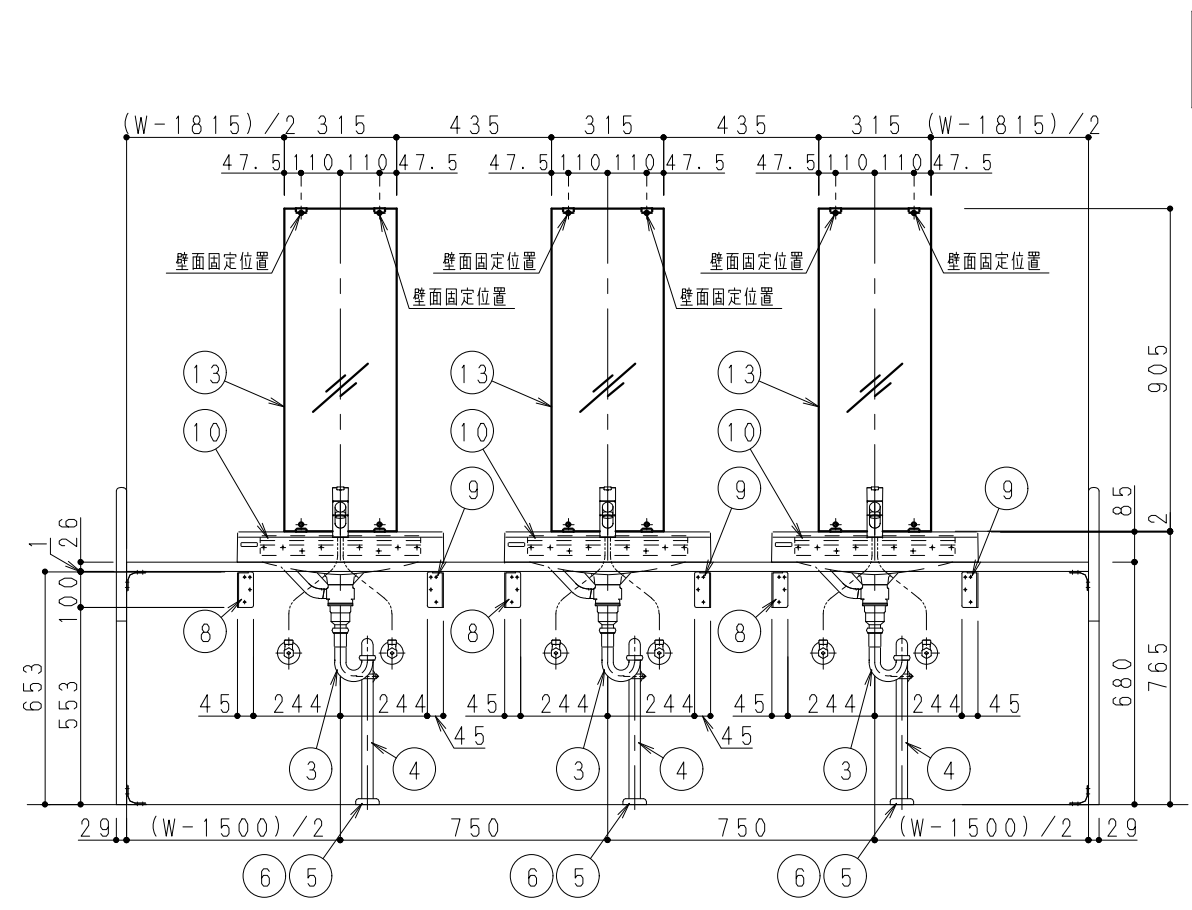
(W-1815)/2 315 435 315 435 315 (W-1815)/2

47.5 110 110 47.5 47.5 110 110 47.5 47.5 110 110 47.5

壁面固定位置 壁面固定位置 壁面固定位置 壁面固定位置

壁面固定位置 壁面固定位置

905

13 13 13

10 10 10

9 9 9

85

2

1

26

100

8 8 8

653

553

680

765

45 244 244 45 244 244 45 244 244 45

45 45

3 4 3 4 3 4

29 (W-1500)/2 750 750 (W-1500)/2 29

6 5 6 5 6 5